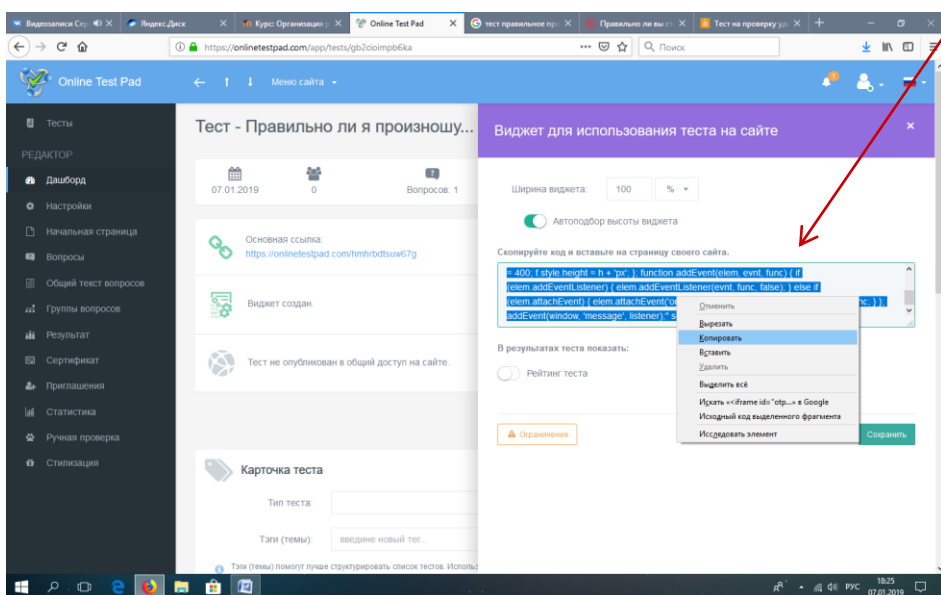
Видеозаписи Се | Яндекс.Диск | Курс: Организация р | Online Test Pad | тест правильное про | Правильно ли вы ст | Тест на проверку уд

https://onlinetestpad.com/app/tests/gb2cioimpb6ka

Поиск

Online Test Pad

Меню сайта

Тесты

РЕДАКТОР

Дашборд

Настройки

Начальная страница

Вопросы

Общий текст вопросов

Группы вопросов

Результат

Сертификат

Приглашения

Статистика

Ручная проверка

Стилизация

Тест - Правильно ли я произношу...

07.01.2019

0

Вопросов: 1

Основная ссылка:
https://onlinetestpad.com/hmhrbdtsuw67g

Виджет создан.

Тест не опубликован в общий доступ на сайте.

Карточка теста

Тип теста:

Тэги (темы):

введите новый тег...

Тэги (темы) помогут лучше структурировать список тестов. Исполь

Виджет для использования теста на сайте

Ширина виджета: 100 %

Автоподбор высоты виджета

Скопируйте код и вставьте на страницу своего сайта.

= 400; f.style.height = h + 'px'; }; function addEvent(elem, evnt, func) { if (elem.addEventListener) { elem.addEventListener(evnt, func, false); } else if (elem.attachEvent) { elem.attachEvent("o
addEvent(window, 'message', listener);" s

В результатах теста показать:

Рейтинг теста

Ограничение

Сохранить

Отменить
Вырезать
Копировать
Вставить
Удалить
Выделить всё
Искать «<iframe id="otp...» в Google
Исходный код выделенного фрагмента
Исследовать элемент

РУС 18:25 07.01.2019